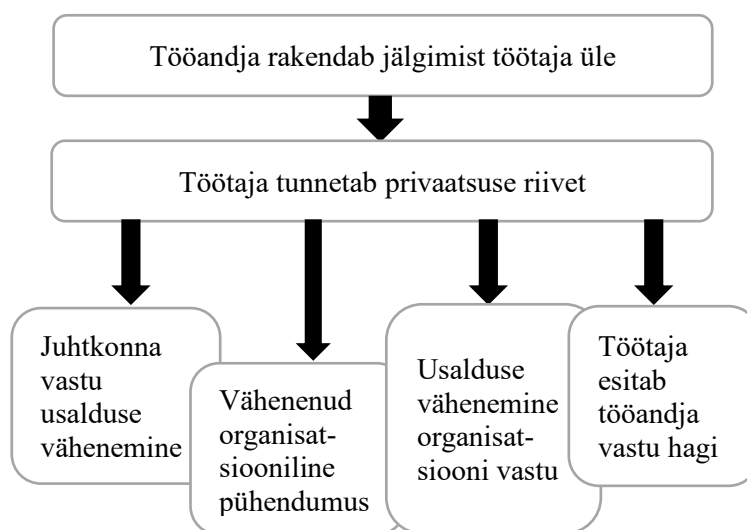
Tööandja rakendab jälgimist töötaja üle

Töötaja tunnetab privaatsuse riivet

Juhtkonna vastu usalduse vähenemine

Vähenenud organisatsiooniline pühendumus

Usalduse vähenemine organisatsiooni vastu

Töötaja esitab tööandja vastu hagi